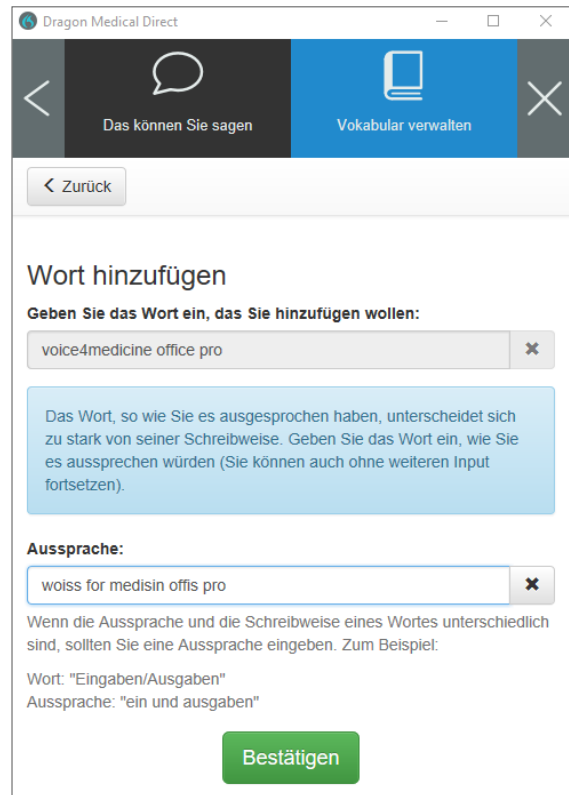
Dragon Medical Direct

Das können Sie sagen

Vokabular verwalten

Zurück

Wort hinzufügen

Geben Sie das Wort ein, das Sie hinzufügen wollen:

voice4medicine office pro

Das Wort, so wie Sie es ausgesprochen haben, unterscheidet sich zu stark von seiner Schreibweise. Geben Sie das Wort ein, wie Sie es aussprechen würden (Sie können auch ohne weiteren Input fortsetzen).

Aussprache:

woiss for medisin offis pro

Wenn die Aussprache und die Schreibweise eines Wortes unterschiedlich sind, sollten Sie eine Aussprache eingeben. Zum Beispiel:

Wort: "Eingaben/Ausgaben"
Aussprache: "ein und ausgaben"

Bestätigen